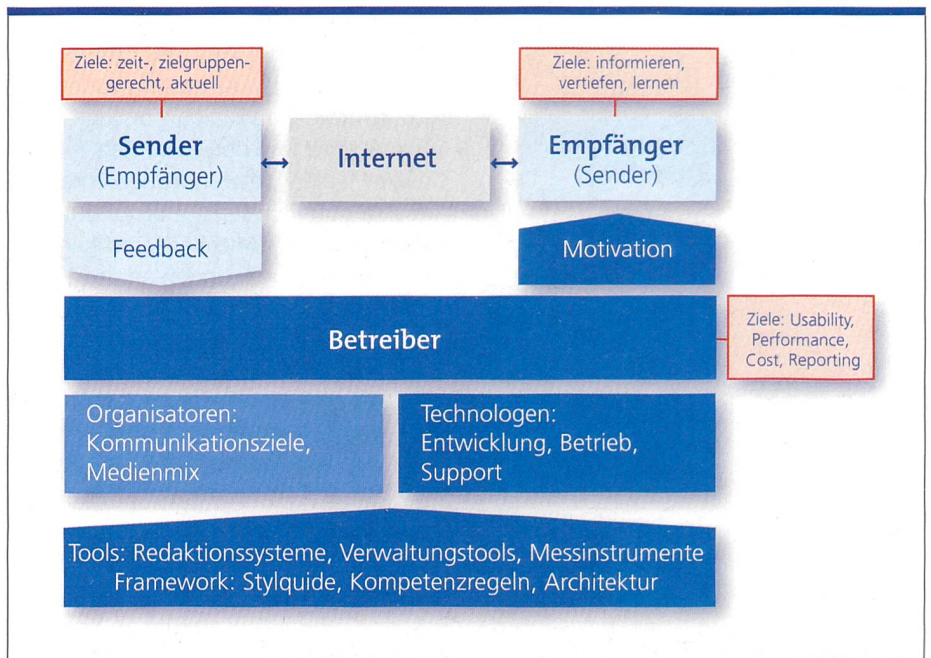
Ziele: zeit-, zielgruppengerecht, aktuell

Ziele: informieren, vertiefen, lernen

Sender
(Empfänger)

Internet

Empfänger
(Sender)

Feedback

Motivation

Betreiber

Ziele: Usability, Performance, Cost, Reporting

Organisatoren: Kommunikationsziele, Medienmix

Technologen: Entwicklung, Betrieb, Support

Tools: Redaktionssysteme, Verwaltungstools, Messinstrumente
Framework: Stylquide, Kompetenzregeln, Architektur